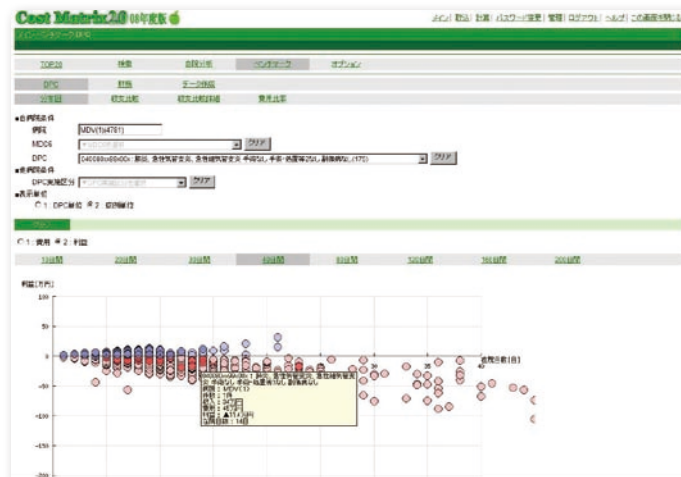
Cost Matrix2.0 08年度版

メイン | 取込 | 計算 | パスワード変更 | 管理 | ログアウト | ヘルプ | この画面を閉じる

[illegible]

TOP20 | 検索 | 自院分析 | ベンチマーク | オプション

DPC | 診療 | データ件数

分布図 | 収支比較 | 収支比較詳細 | 費用比率

■診断群条件
病院 MDV(1)(4781)
MDC6 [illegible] クリア
DPC 040080xx99x00x: 肺炎、急性気管支炎、急性細気管支炎 手術なし 手術・処置等2なし 副傷病なし (175) クリア
■診療条件
DPC実施区分 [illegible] クリア
■表示単位
○1: DPC単位 ◉2: 症例単位

グラフ

○1: 費用 ◉2: 利益

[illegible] | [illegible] | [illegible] | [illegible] | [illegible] | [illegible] | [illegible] | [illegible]

利益(万円)
100
50
0
-50
-100
-150
-200
-250

在院日数(日)
20
30
40

040080xx99x00x: 肺炎、急性気管支炎、急性細気管支炎 手術なし 手術・処置等2なし 副傷病なし
病院: MDV(1)
件数: 1件
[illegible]
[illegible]
利益: ▲11.3万円
在院日数: 14日